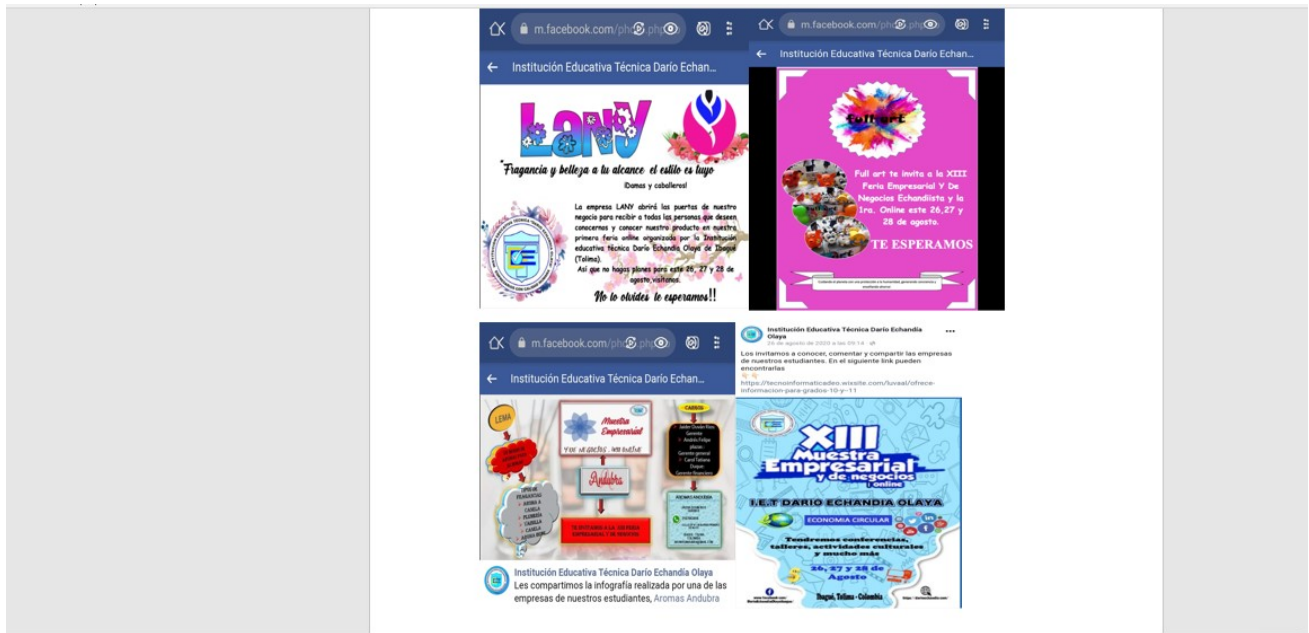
m.facebook.com/ph

Institución Educativa Técnica Darío Echan...

LANY

"Fragancia y belleza a tu alcance el estilo es tuyo"

¡Damas y caballeros!

La empresa LANY abrirá las puertas de nuestro negocio para recibir a todas las personas que deseen conocernos y conocer nuestro producto en nuestra primera feria online organizada por la Institución educativa técnica Darío Echandía Olaya de Ibagué (Tolima).

Así que no hagas planes para este 26, 27 y 28 de agosto, visítanos.

No lo olvides te esperamos!!

m.facebook.com/ph

Institución Educativa Técnica Darío Echan...

full art

Full art te invita a la XIII Feria Empresarial Y De Negocios Echandiista y la 1ra. Online este 26,27 y 28 de agosto.

TE ESPERAMOS

m.facebook.com/ph

Institución Educativa Técnica Darío Echan...

LEMA

Muestra Empresarial

CARGOS

Andubra

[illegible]

Institución Educativa Técnica Darío Echandía Olaya
Les compartimos la infografía realizada por una de las empresas de nuestros estudiantes, Aromas Andubra

Institución Educativa Técnica Darío Echandía Olaya
26 de agosto de 2020 a las 09:14

Los invitamos a conocer, comentar y compartir las empresas de nuestros estudiantes. En el siguiente link pueden encontrarlas

https://tecnoinformaticadeo.wixsite.com/luvaal/ofrece-informacion-para-grados-10-y-11

XIII Muestra Empresarial y de negocios online

I.E.T DARÍO ECHANDÍA OLAYA

ECONOMÍA CIRCULAR

Tendremos conferencias, talleres, actividades culturales y mucho más

26, 27 y 28 de Agosto

Ibagué, Tolima - Colombia